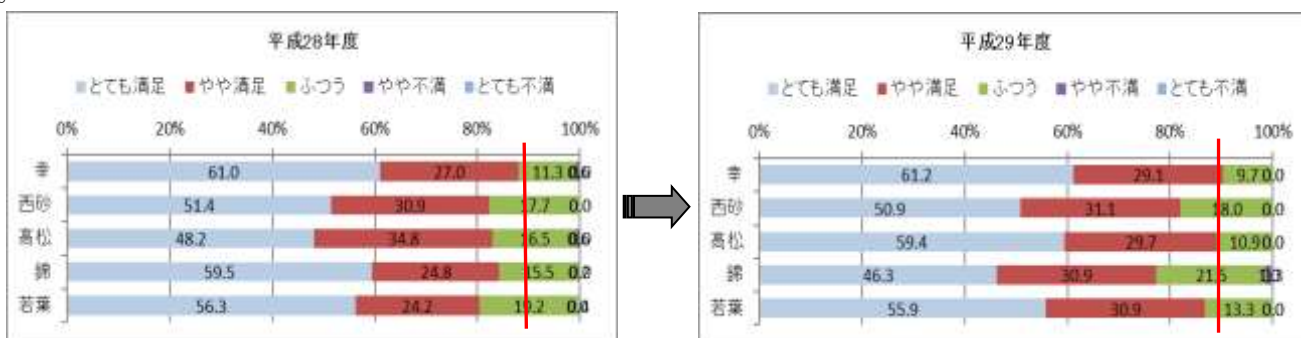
平成28年度

とても満足　やや満足　ふつう　やや不満　とても不満

0%　20%　40%　60%　80%　100%

幸　61.0　27.0　11.3　0.6
西砂　51.4　30.9　17.7　0.0
高松　48.2　34.8　16.5　0.6
錦　59.5　24.8　15.5　0.2
若葉　56.3　24.2　19.2　0.0

平成29年度

とても満足　やや満足　ふつう　やや不満　とても不満

0%　20%　40%　60%　80%　100%

幸　61.2　29.1　9.7　0.0
西砂　50.9　31.1　18.0　0.0
高松　59.4　29.7　10.9　0.0
錦　46.3　30.9　21.5　1.3
若葉　55.9　30.9　13.3　0.0